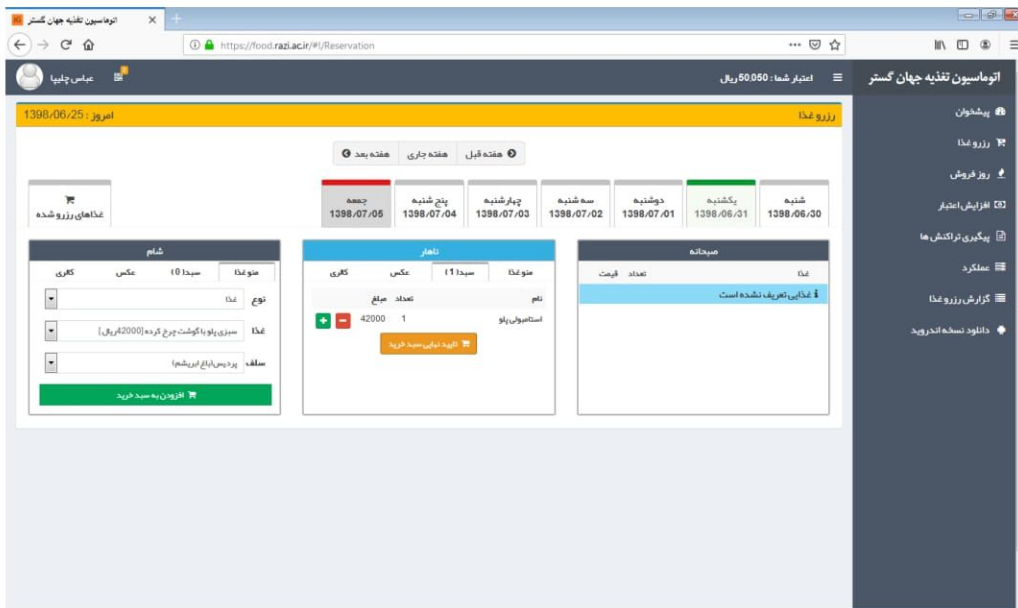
اتوماسیون تغذیه جهان گستر
https://food.razi.ac.ir/#!/Reservation

اتوماسیون تغذیه جهان گستر
اعتبار شما: 50,050 ریال
عباس چلیپا

پیشخوان
رزرو غذا
روز فروش
افزایش اعتبار
پیگیری تراکنش ها
عملکرد
گزارش رزرو غذا
دانلود نسخه اندروید

رزرو غذا
امروز: 1398/06/25

هفته قبل
هفته جاری
هفته بعد

| شنبه 1398/06/30 | یکشنبه 1398/06/31 | دوشنبه 1398/07/01 | سه شنبه 1398/07/02 | چهارشنبه 1398/07/03 | پنج شنبه 1398/07/04 | جمعه 1398/07/05 |

غذاهای رزرو شده

صبحانه
| غذا | تعداد | قیمت |
|---|---|---|
غذایی تعریف نشده است

ناهار
منو غذا | سبد (1) | عکس | کالری
| نام | تعداد | مبلغ |
|---|---|---|
| استامبولی پلو | 1 | 42000 |
تایید نهایی سبد خرید

شام
منو غذا | سبد (0) | عکس | کالری
نوع: غذا
غذا: سبزی پلو با گوشت چرخ کرده (42000ریال)
سلف: پردیس(باغ ابریشم)
افزودن به سبد خرید